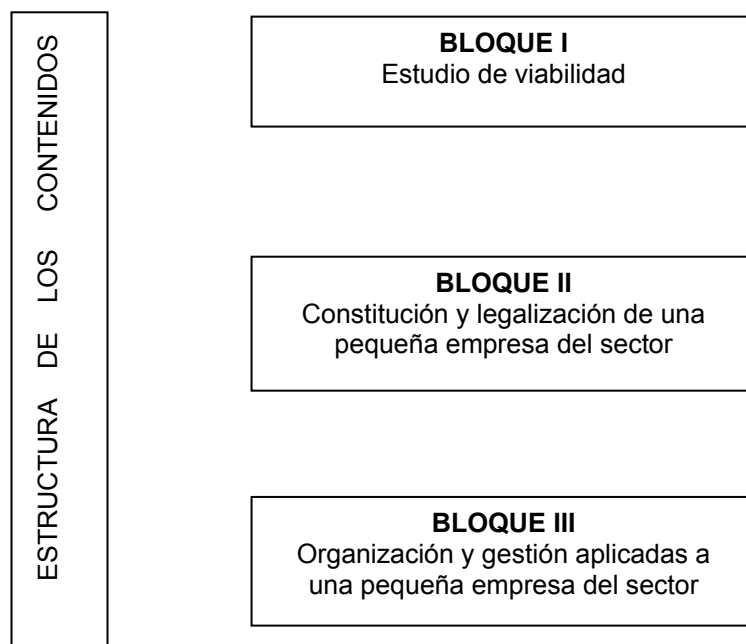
ESTRUCTURA DE LOS CONTENIDOS

**BLOQUE I**
Estudio de viabilidad

**BLOQUE II**
Constitución y legalización de una pequeña empresa del sector

**BLOQUE III**
Organización y gestión aplicadas a una pequeña empresa del sector